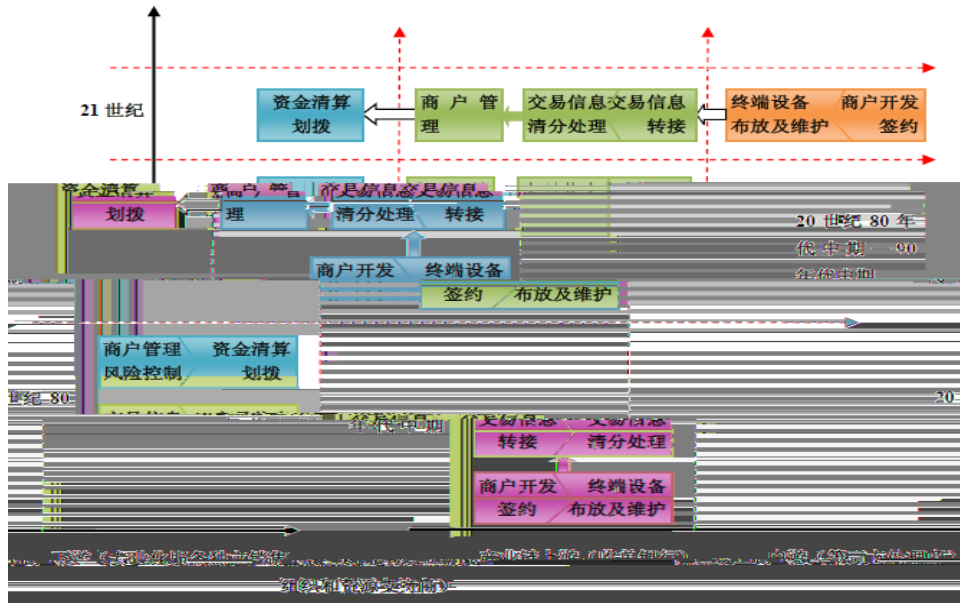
21 世纪

资金清算划拨

商户管理

交易信息清分处理

交易信息转接

终端设备布放及维护

商户开发签约

资金清算

划拨

商户管理

交易信息清分处理

交易信息转接

20 世纪 80 年代中期 90

商户开发

终端设备

签约

布放及维护

商户管理风险控制

资金清算划拨

世纪 80

20

年代中期

交易信息转接

交易信息清分处理

商户开发签约

终端设备布放及维护

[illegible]